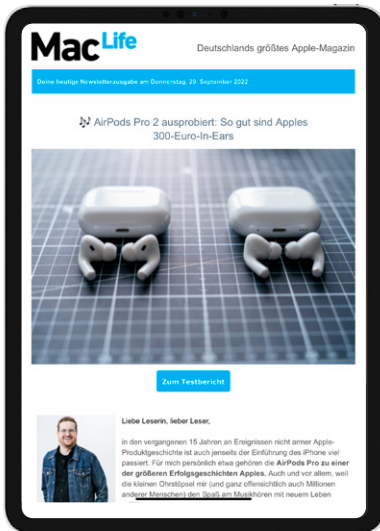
Mac Life

Deutschlands größtes Apple-Magazin

Deine heutige Newsletterausgabe am Donnerstag, 29. September 2022

🎶 AirPods Pro 2 ausprobiert: So gut sind Apples 300-Euro-In-Ears

Zum Testbericht

Liebe Leserin, lieber Leser,

in den vergangenen 15 Jahren an Ereignissen nicht armer Apple-Produktgeschichte ist auch jenseits der Einführung des iPhone viel passiert. Für mich persönlich etwa gehören die AirPods Pro zu einer der größeren Erfolgsgeschichten Apples. Auch und vor allem, weil die kleinen Ohrstöpsel mir (und ganz offensichtlich auch Millionen anderer Menschen) den Spaß am Musikhören mit neuem Leben